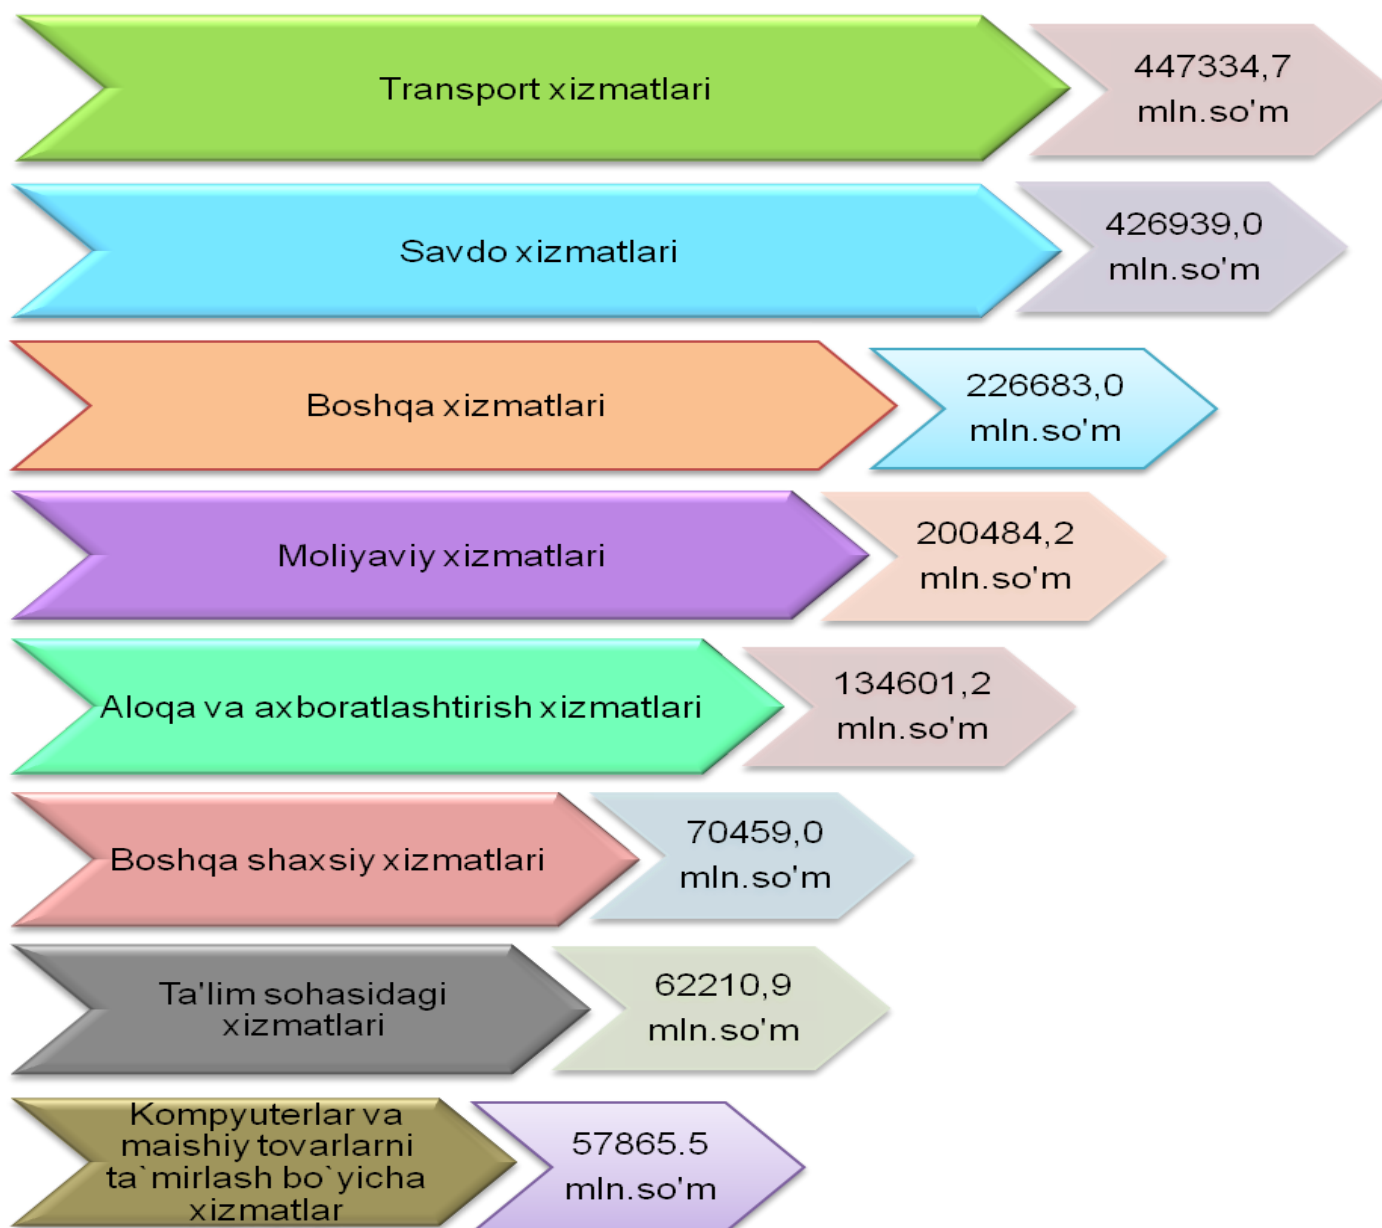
Transport xizmatlari

447334,7 mln.so'm

Savdo xizmatlari

426939,0 mln.so'm

Boshqa xizmatlari

226683,0 mln.so'm

Moliyaviy xizmatlari

200484,2 mln.so'm

Aloqa va axboratlashtirish xizmatlari

134601,2 mln.so'm

Boshqa shaxsiy xizmatlari

70459,0 mln.so'm

Ta'lim sohasidagi xizmatlari

62210,9 mln.so'm

Kompyuterlar va maishiy tovarlarni ta`mirlash bo`yicha xizmatlar

57865.5 mln.so'm